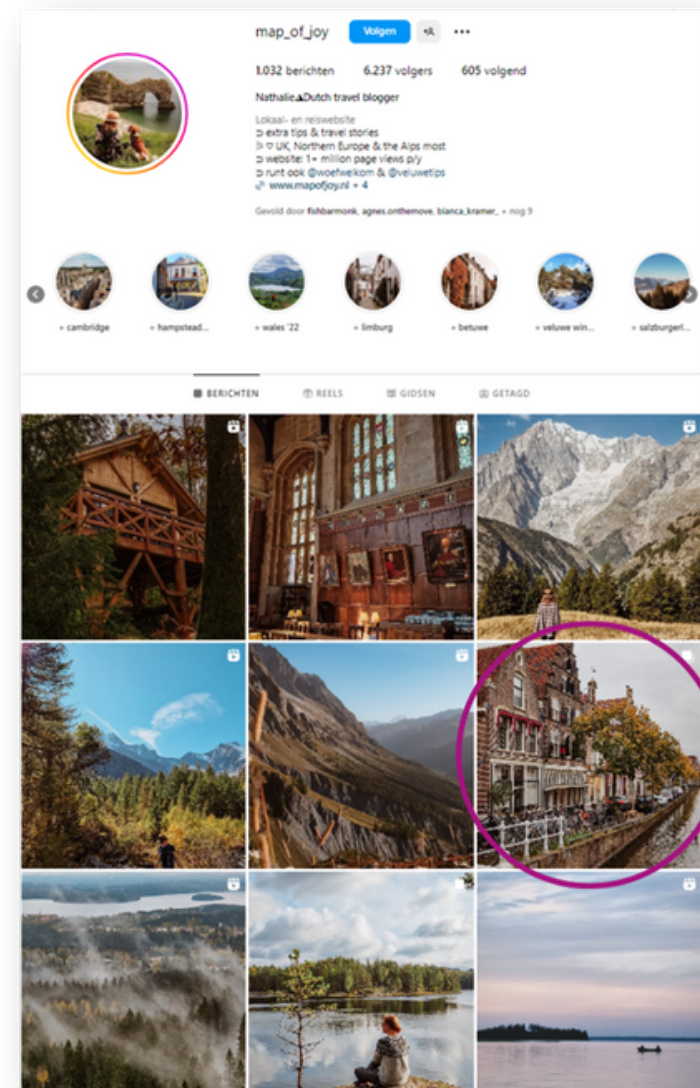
map_of_joy Volgen +å ···

1.032 berichten 6.237 volgers 605 volgend

Nathalie⛰Dutch travel blogger

Lokaal- en reiswebsite
⊃ extra tips & travel stories
⊃ ♡ UK, Northern Europe & the Alps most
⊃ website: 1+ million page views p/y
⊃ runt ook @woefwelkom & @veluwetips
🔗 www.mapofjoy.nl + 4

Gevolgd door fishbarmonk, agnes.onthemove, bianca_kramer_ + nog 9

+ cambridge + hampstead... + wales '22 + limburg + betuwe + veluwe win... + salzburgerl...

BERICHTEN REELS GIDSEN GETAGD